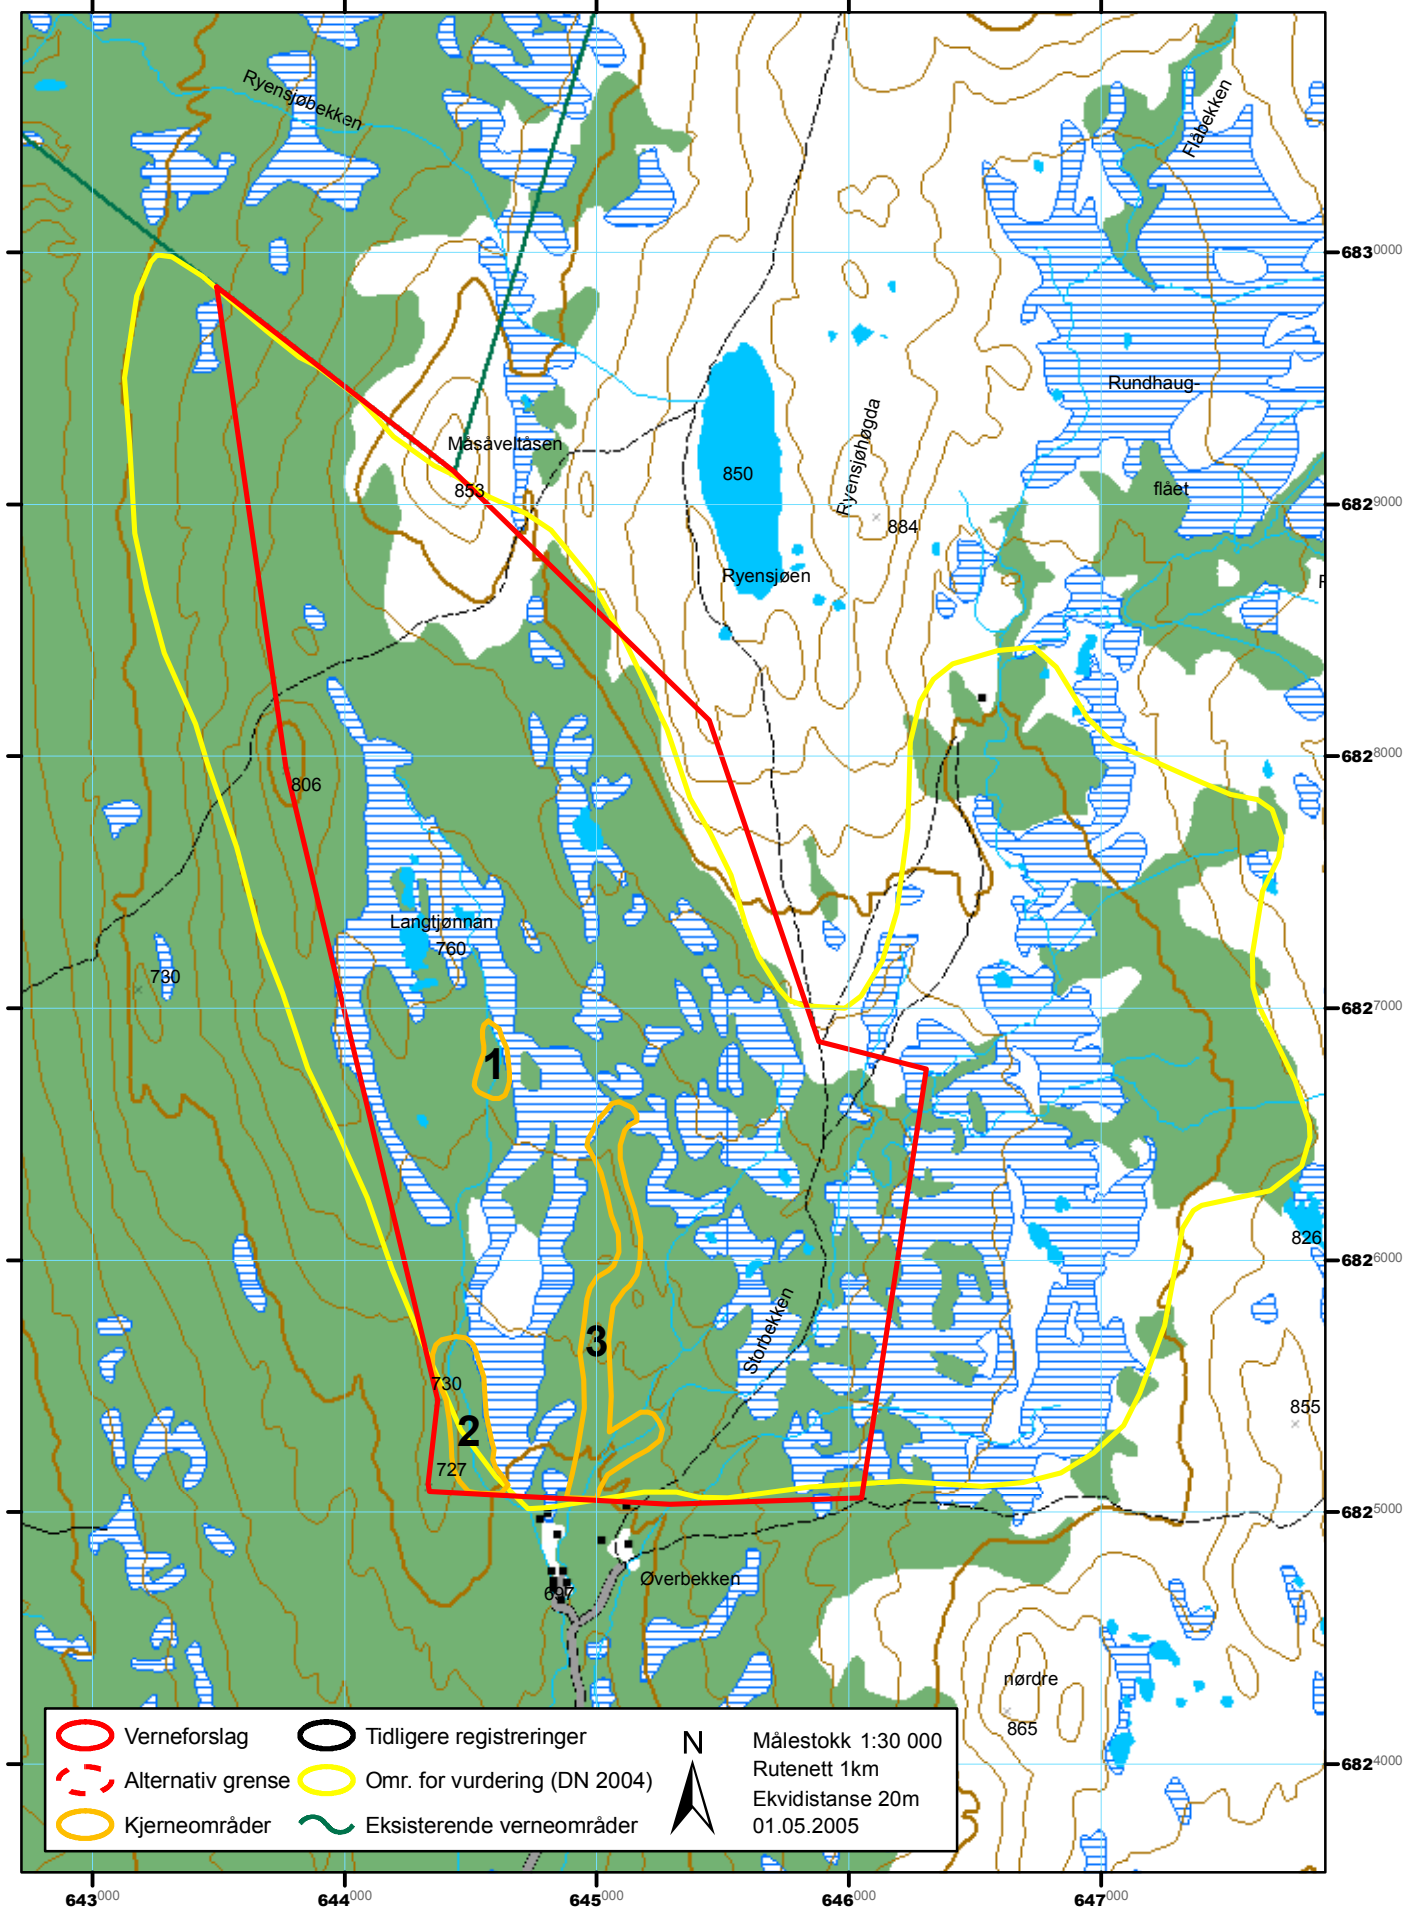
Ryensjøbekken

Flåbekken

$683^{0000}$

Rundhaug-

flået

Måsaveltåsen

853

850

Ryensjøhøgda

884

$682^{9000}$

Ryensjøen

$682^{8000}$

806

Langtjønnan

760

730

$682^{7000}$

1

826

$682^{6000}$

3

Storbekken

730

2

855

727

$682^{5000}$

Øverbekken

697

nørdre

865

Verneforslag

Alternativ grense

Kjerneområder

Tidligere registreringer

Omr. for vurdering (DN 2004)

Eksisterende verneområder

N

Målestokk 1:30 000
Rutenett 1km
Ekvidistanse 20m
01.05.2005

$682^{4000}$

$643^{000}$ $644^{000}$ $645^{000}$ $646^{000}$ $647^{000}$